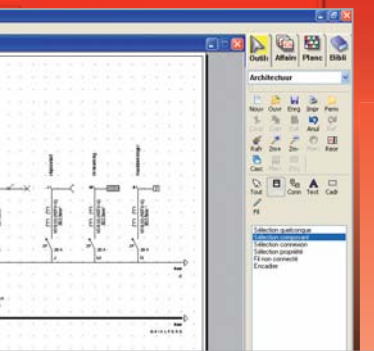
Outils Affaire Planc Biblio

Architectuur

Nouv Ouvr Enreg Impr Param

Cacul Copi Coll Anul Eff

Rafr Zo+ Zo- Rect Recr

Casc Rect

Tout Comp Conn Text Cadr

Fil

Sélection quelconque
Sélection composant
Sélection connexion
Sélection propriété
Fil non connecté
Encadrer